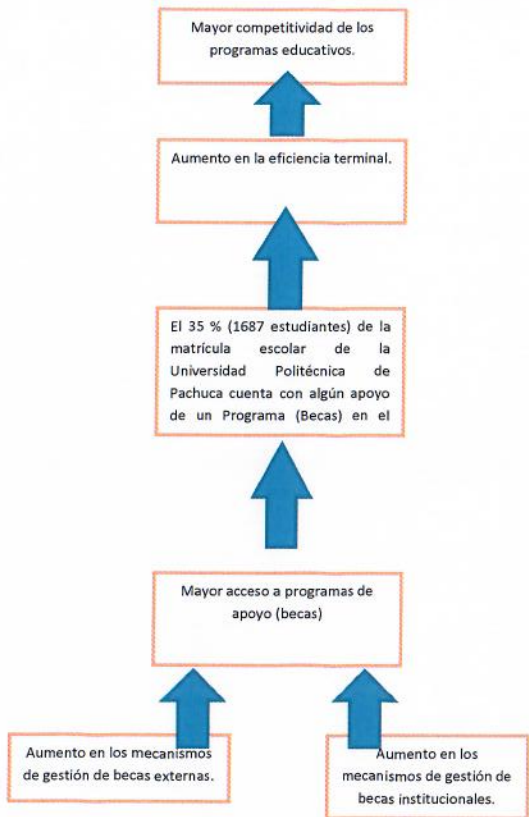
Mayor competitividad de los programas educativos.

Aumento en la eficiencia terminal.

El 35 % (1687 estudiantes) de la matrícula escolar de la Universidad Politécnica de Pachuca cuenta con algún apoyo de un Programa (Becas) en el

Mayor acceso a programas de apoyo (becas)

Aumento en los mecanismos de gestión de becas externas.

Aumento en los mecanismos de gestión de becas institucionales.